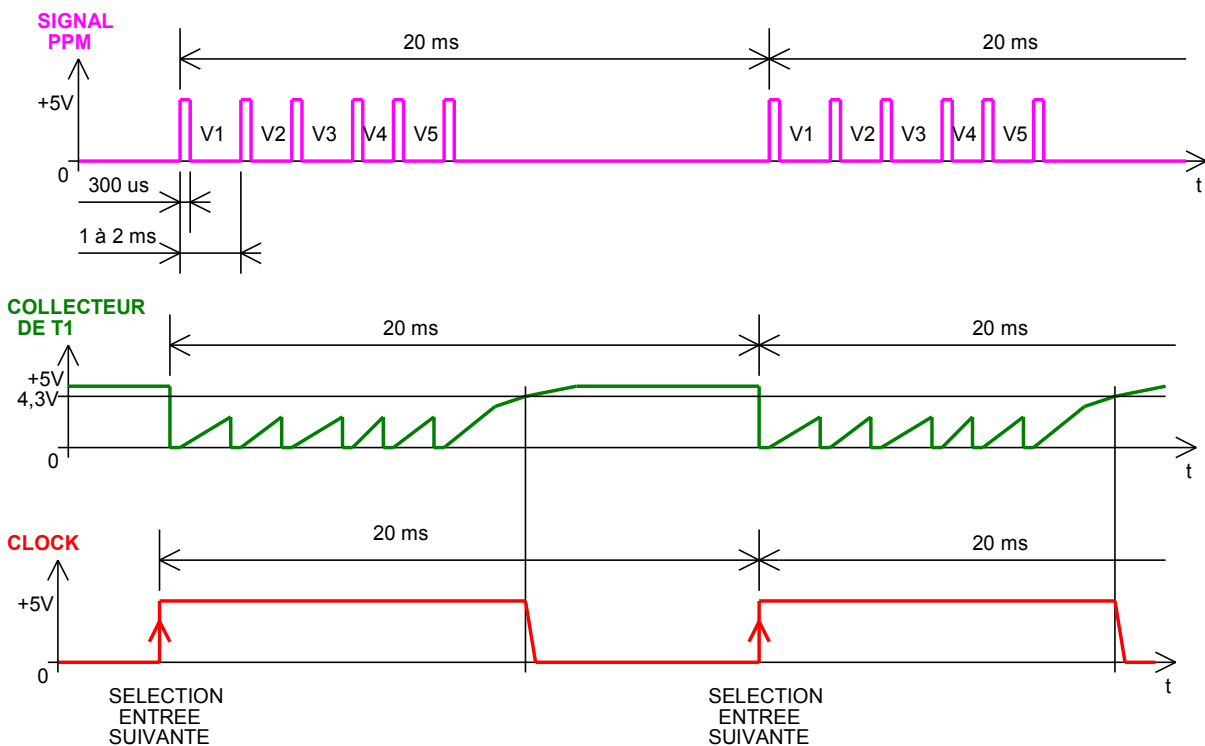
SIGNAL PPM

20 ms

20 ms

+5V

V1 V2 V3 V4 V5

V1 V2 V3 V4 V5

0

t

300 us

1 à 2 ms

COLLECTEUR DE T1

20 ms

20 ms

+5V

4,3V

0

t

CLOCK

20 ms

20 ms

+5V

0

t

SELECTION ENTREE SUIVANTE

SELECTION ENTREE SUIVANTE